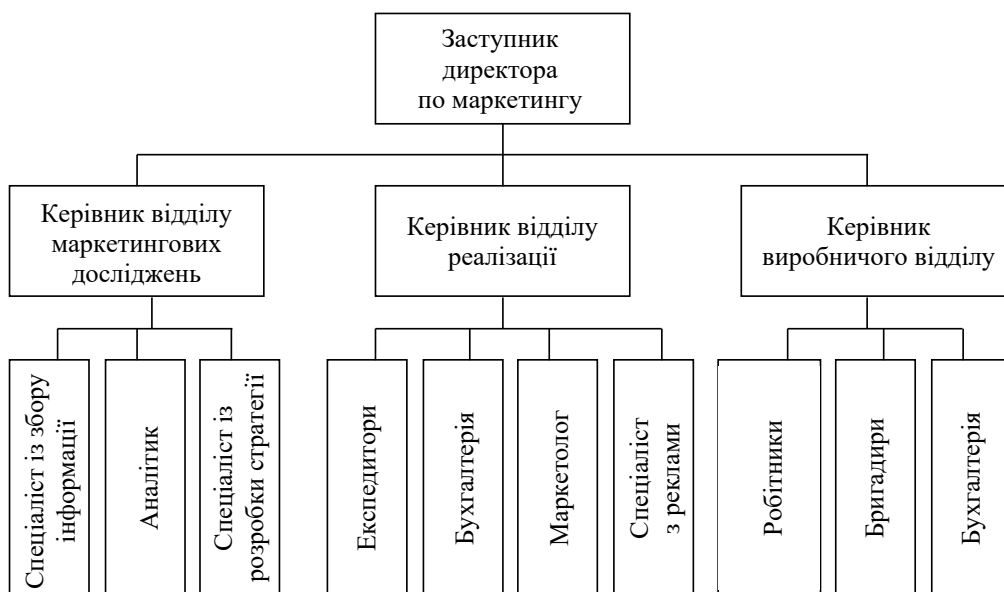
Заступник директора по маркетингу

Керівник відділу маркетингових досліджень

Керівник відділу реалізації

Керівник виробничого відділу

Спеціаліст із збору інформації

Аналітик

Спеціаліст із розробки стратегії

Експедитори

Бухгалтерія

Маркетолог

Спеціаліст з рекламі

Робітники

Бригадири

Бухгалтерія